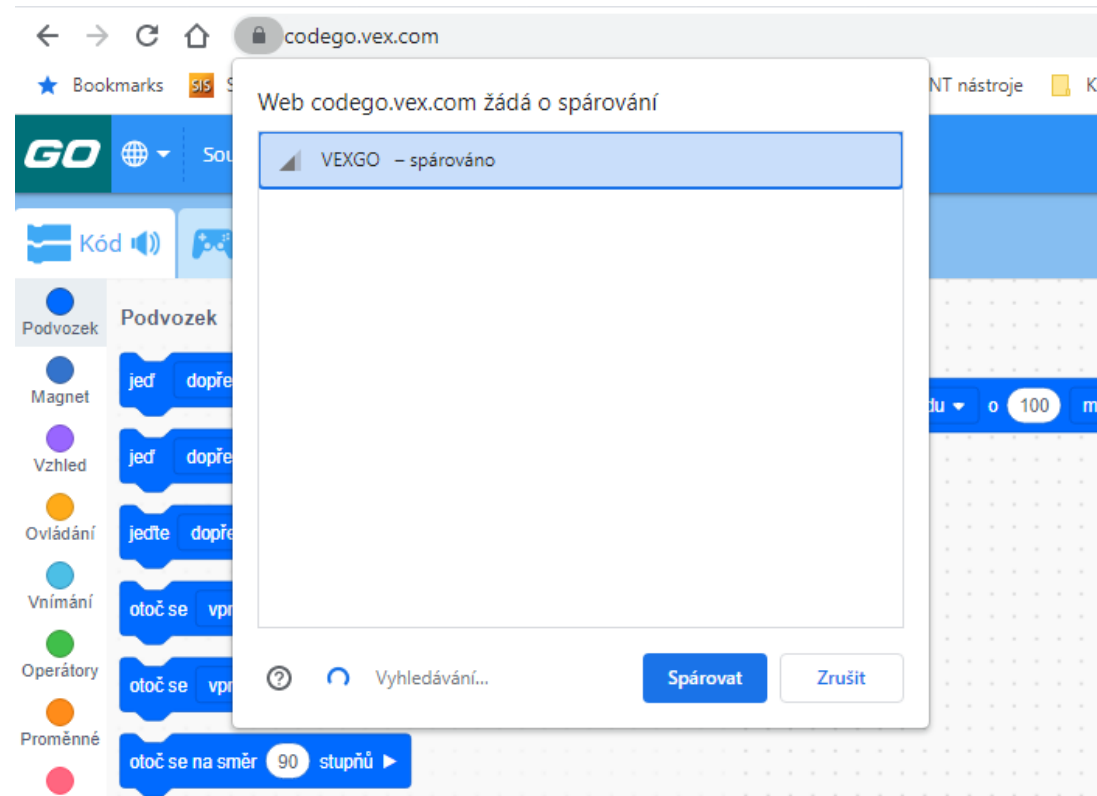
codego.vex.com

Bookmarks S NT nástroje K

GO Sou

Kód

Web codego.vex.com žádá o spárování

VEXGO – spárováno

Vyhledávání...

Spárovat

Zrušit

Podvozek
Magnet
Vzhled
Ovládání
Vnímání
Operátory
Proměnné

Podvozek

jeď dopře

jeď dopře

jeďte dopře

otoč se vpr

otoč se vpr

otoč se na směr 90 stupňů

du o 100 m